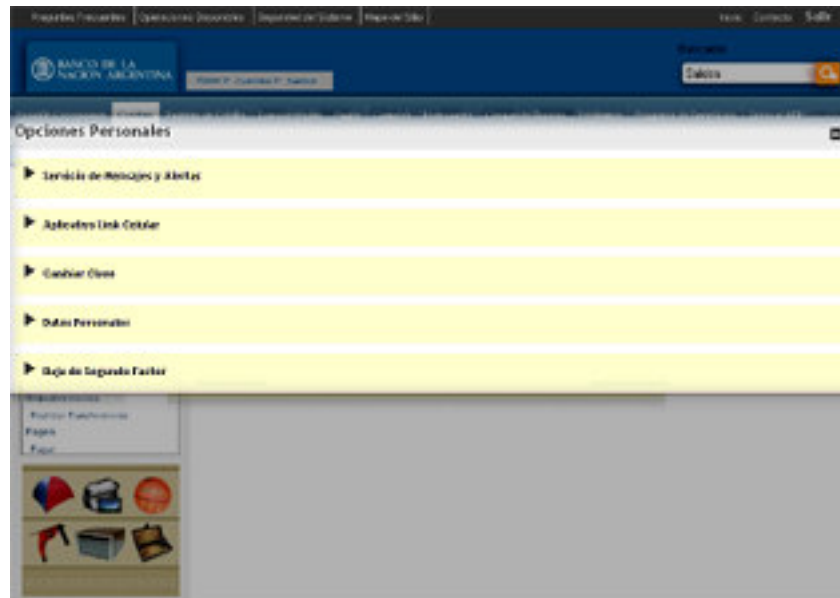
Preguntas Frecuentes | Operaciones Disponibles | Seguridad del Sistema | Mapa del Sitio | Inicio Contacto Salir

BANCO DE LA NACION ARGENTINA

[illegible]

Buscador

Cuentas

Opciones Personales

▶ Servicio de Mensajes y Alertas

▶ Aplicativo Link Celular

▶ Cambiar Clave

▶ Datos Personales

▶ Baja de Segundo Factor

Transferencias

Realizar Transferencias

Pagos

Pagar